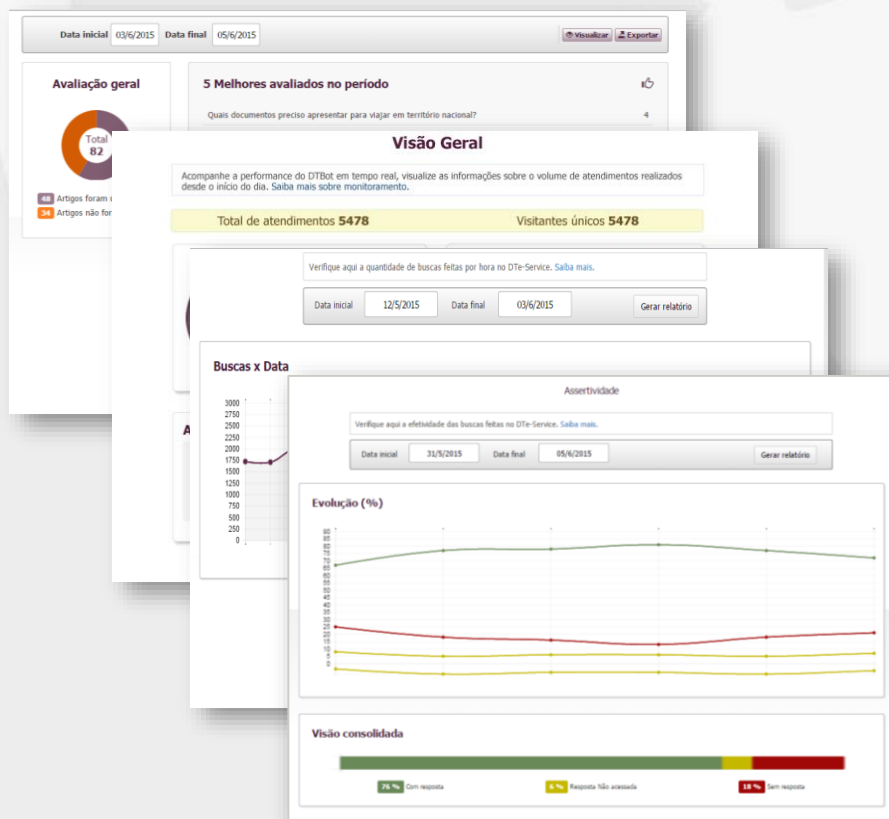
Data inicial 03/6/2015 Data final 05/6/2015 Visualizar Exportar

Avaliação geral

Total 82

48 Artigos foram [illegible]
34 Artigos não for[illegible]

5 Melhores avaliados no período

Quais documentos preciso apresentar para viajar em território nacional? 4

Visão Geral

Acompanhe a performance do DTBot em tempo real, visualize as informações sobre o volume de atendimentos realizados desde o início do dia. Saiba mais sobre monitoramento.

Total de atendimentos 5478 Visitantes únicos 5478

Verifique aqui a quantidade de buscas feitas por hora no DTe-Service. Saiba mais.

Data inicial 12/5/2015 Data final 03/6/2015 Gerar relatório

Buscas x Data

3000
2750
2500
2250
2000
1750
1500
1250
1000
750
500
250
0

A

Assertividade

Verifique aqui a efetividade das buscas feitas no DTe-Service. Saiba mais.

Data inicial 31/5/2015 Data final 05/6/2015 Gerar relatório

Evolução (%)

90
85
80
75
70
65
60
55
50
45
40
35
30
25
20
15
10
5
0

Visão consolidada

76 % Com resposta
6 % Resposta Não acessada
18 % Sem resposta